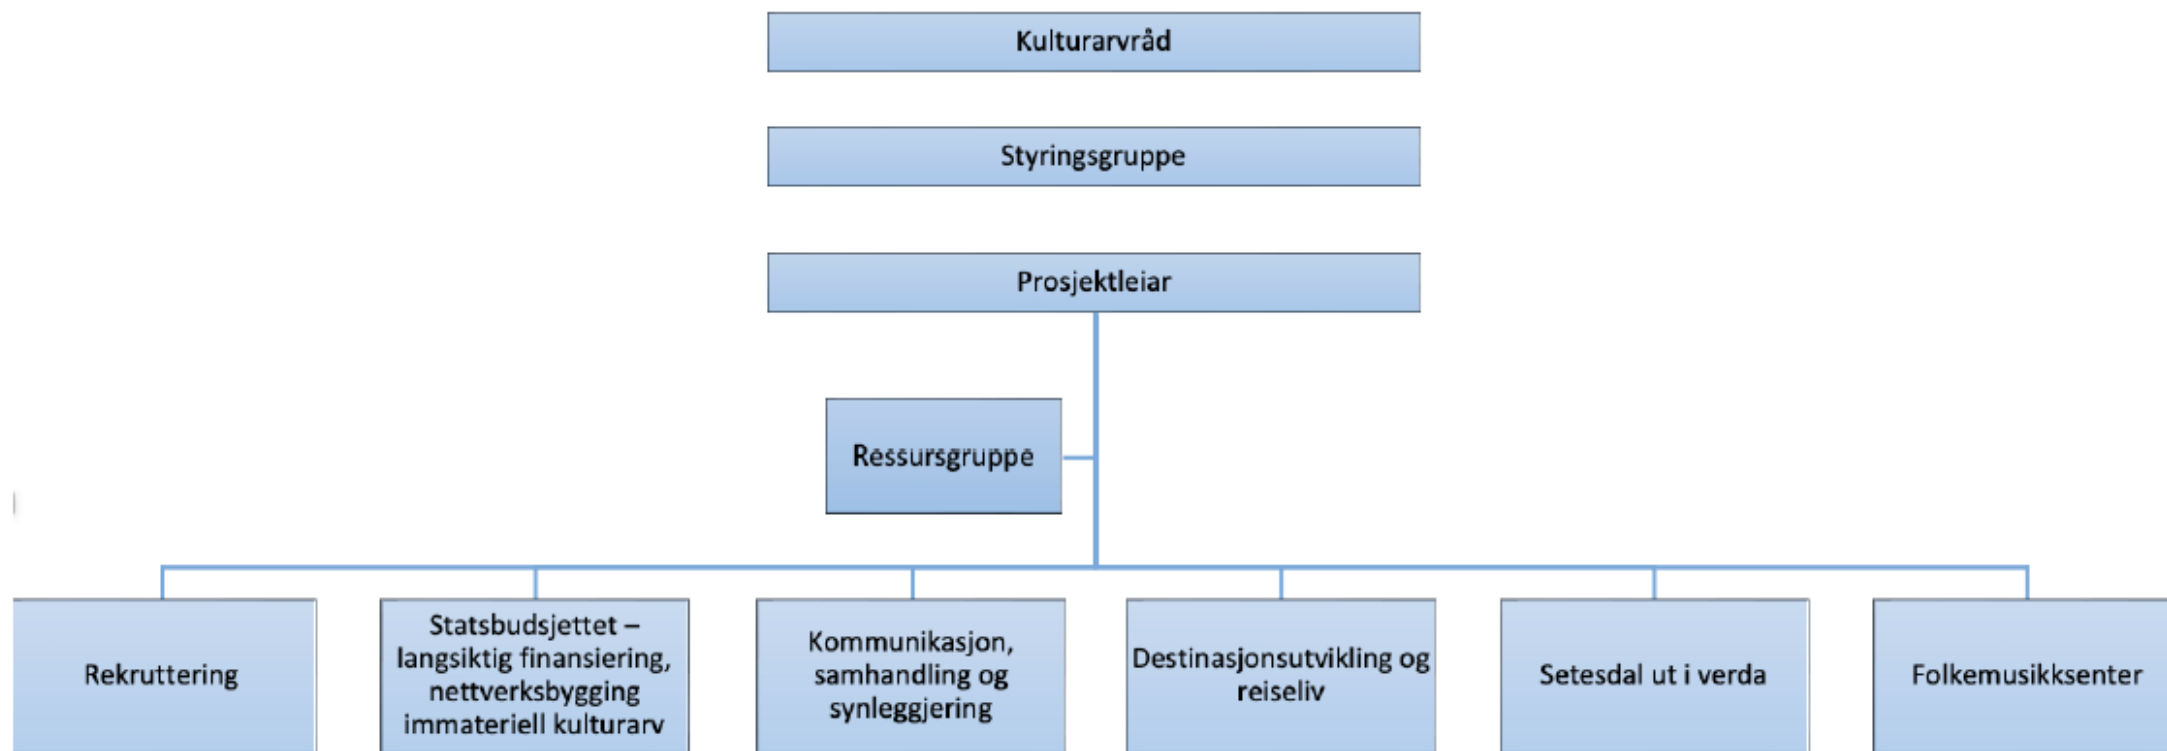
Kulturarvråd

Styringsgruppe

Prosjektleiar

Ressursgruppe

Rekruttering

Statsbudsjettet – langsiktig finansiering, nettverksbygging immateriell kulturarv

Kommunikasjon, samhandling og synleggjering

Destinasjonsutvikling og reiseliv

Setesdal ut i verda

Folkemusikksenter